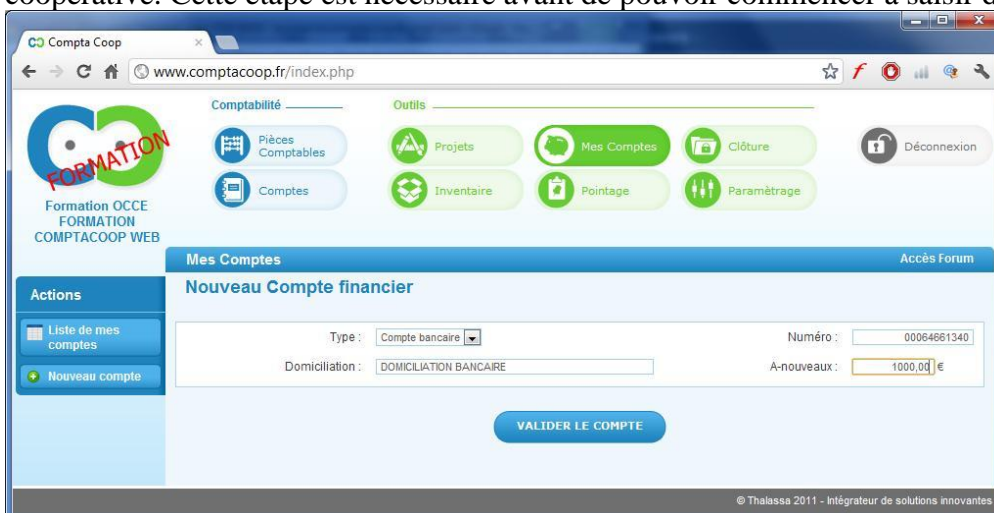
coopérative. Cette étape est nécessaire avant de pouvoir commencer à saisir d

Compta Coop ×

www.comptacoop.fr/index.php

FORMATION

Formation OCCE FORMATION COMPTACOOP WEB

Comptabilité

Pièces Comptables

Comptes

Outils

Projets

Inventaire

Mes Comptes

Pointage

Clôture

Paramétrage

Déconnexion

Mes Comptes

Accès Forum

Actions

Liste de mes comptes

Nouveau compte

Nouveau Compte financier

| Type : | Compte bancaire | Numéro : | 00064661340 |
|---|---|---|---|
| Domiciliation : | DOMICILIATION BANCAIRE | A-nouveaux : | 1000,00 € |

VALIDER LE COMPTE

© Thalassa 2011 - Intégrateur de solutions innovantes